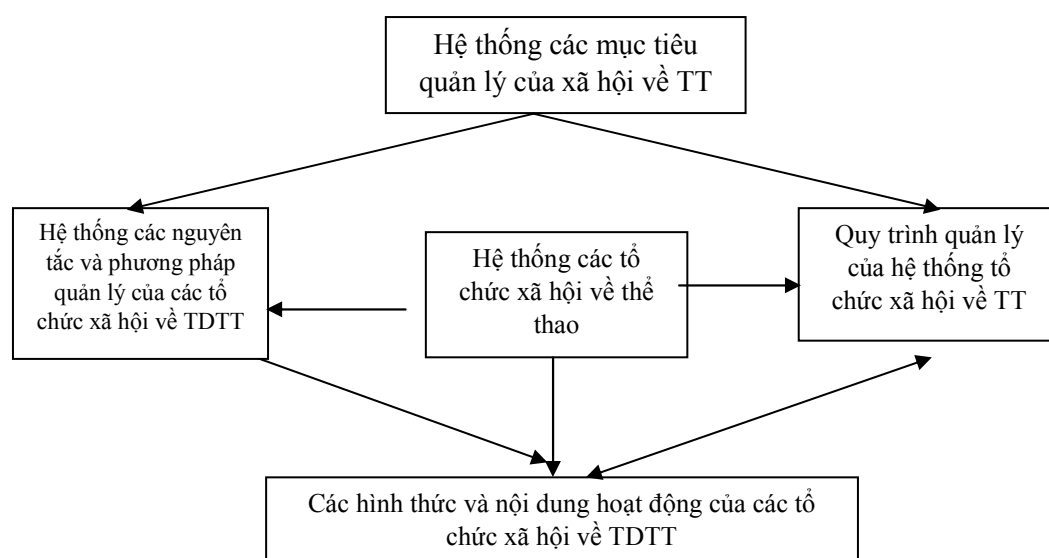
Hệ thống các mục tiêu quản lý của xã hội về TT

Hệ thống các nguyên tắc và phương pháp quản lý của các tổ chức xã hội về TDTT

Hệ thống các tổ chức xã hội về thể thao

Quy trình quản lý của hệ thống tổ chức xã hội về TT

Các hình thức và nội dung hoạt động của các tổ chức xã hội về TDTT